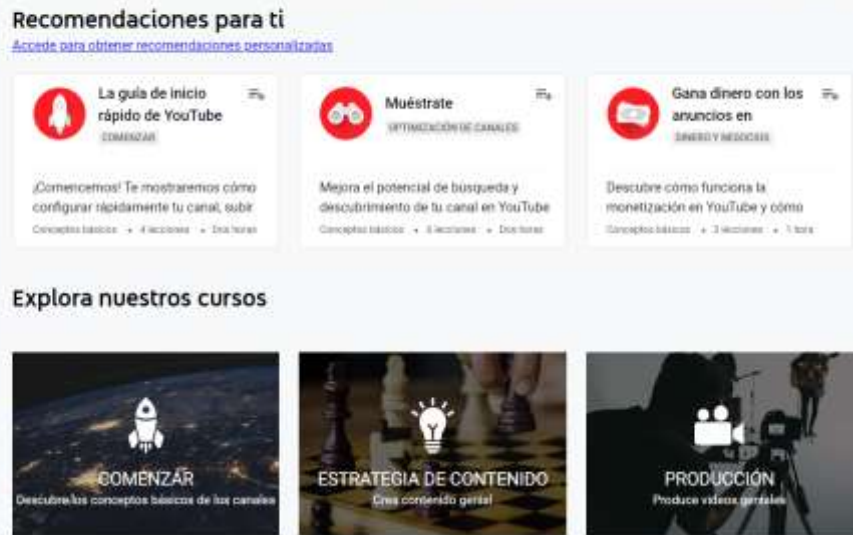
Recomendaciones para ti
Accede para obtener recomendaciones personalizadas

La guía de inicio rápido de YouTube
COMENZAR
¡Comencemos! Te mostraremos cómo configurar rápidamente tu canal, subir
Conceptos básicos • 4 lecciones • Dos horas

Muéstrate
OPTIMIZACIÓN DE CANALES
Mejora el potencial de búsqueda y descubrimiento de tu canal en YouTube
Conceptos básicos • 6 lecciones • Dos horas

Gana dinero con los anuncios en
DINERO Y NEGOCIOS
Descubre cómo funciona la monetización en YouTube y cómo
Conceptos básicos • 3 lecciones • 1 hora

Explora nuestros cursos

COMENZAR
Descubre los conceptos básicos de los canales

ESTRATEGIA DE CONTENIDO
Crea contenido genial

PRODUCCIÓN
Produce videos geniales